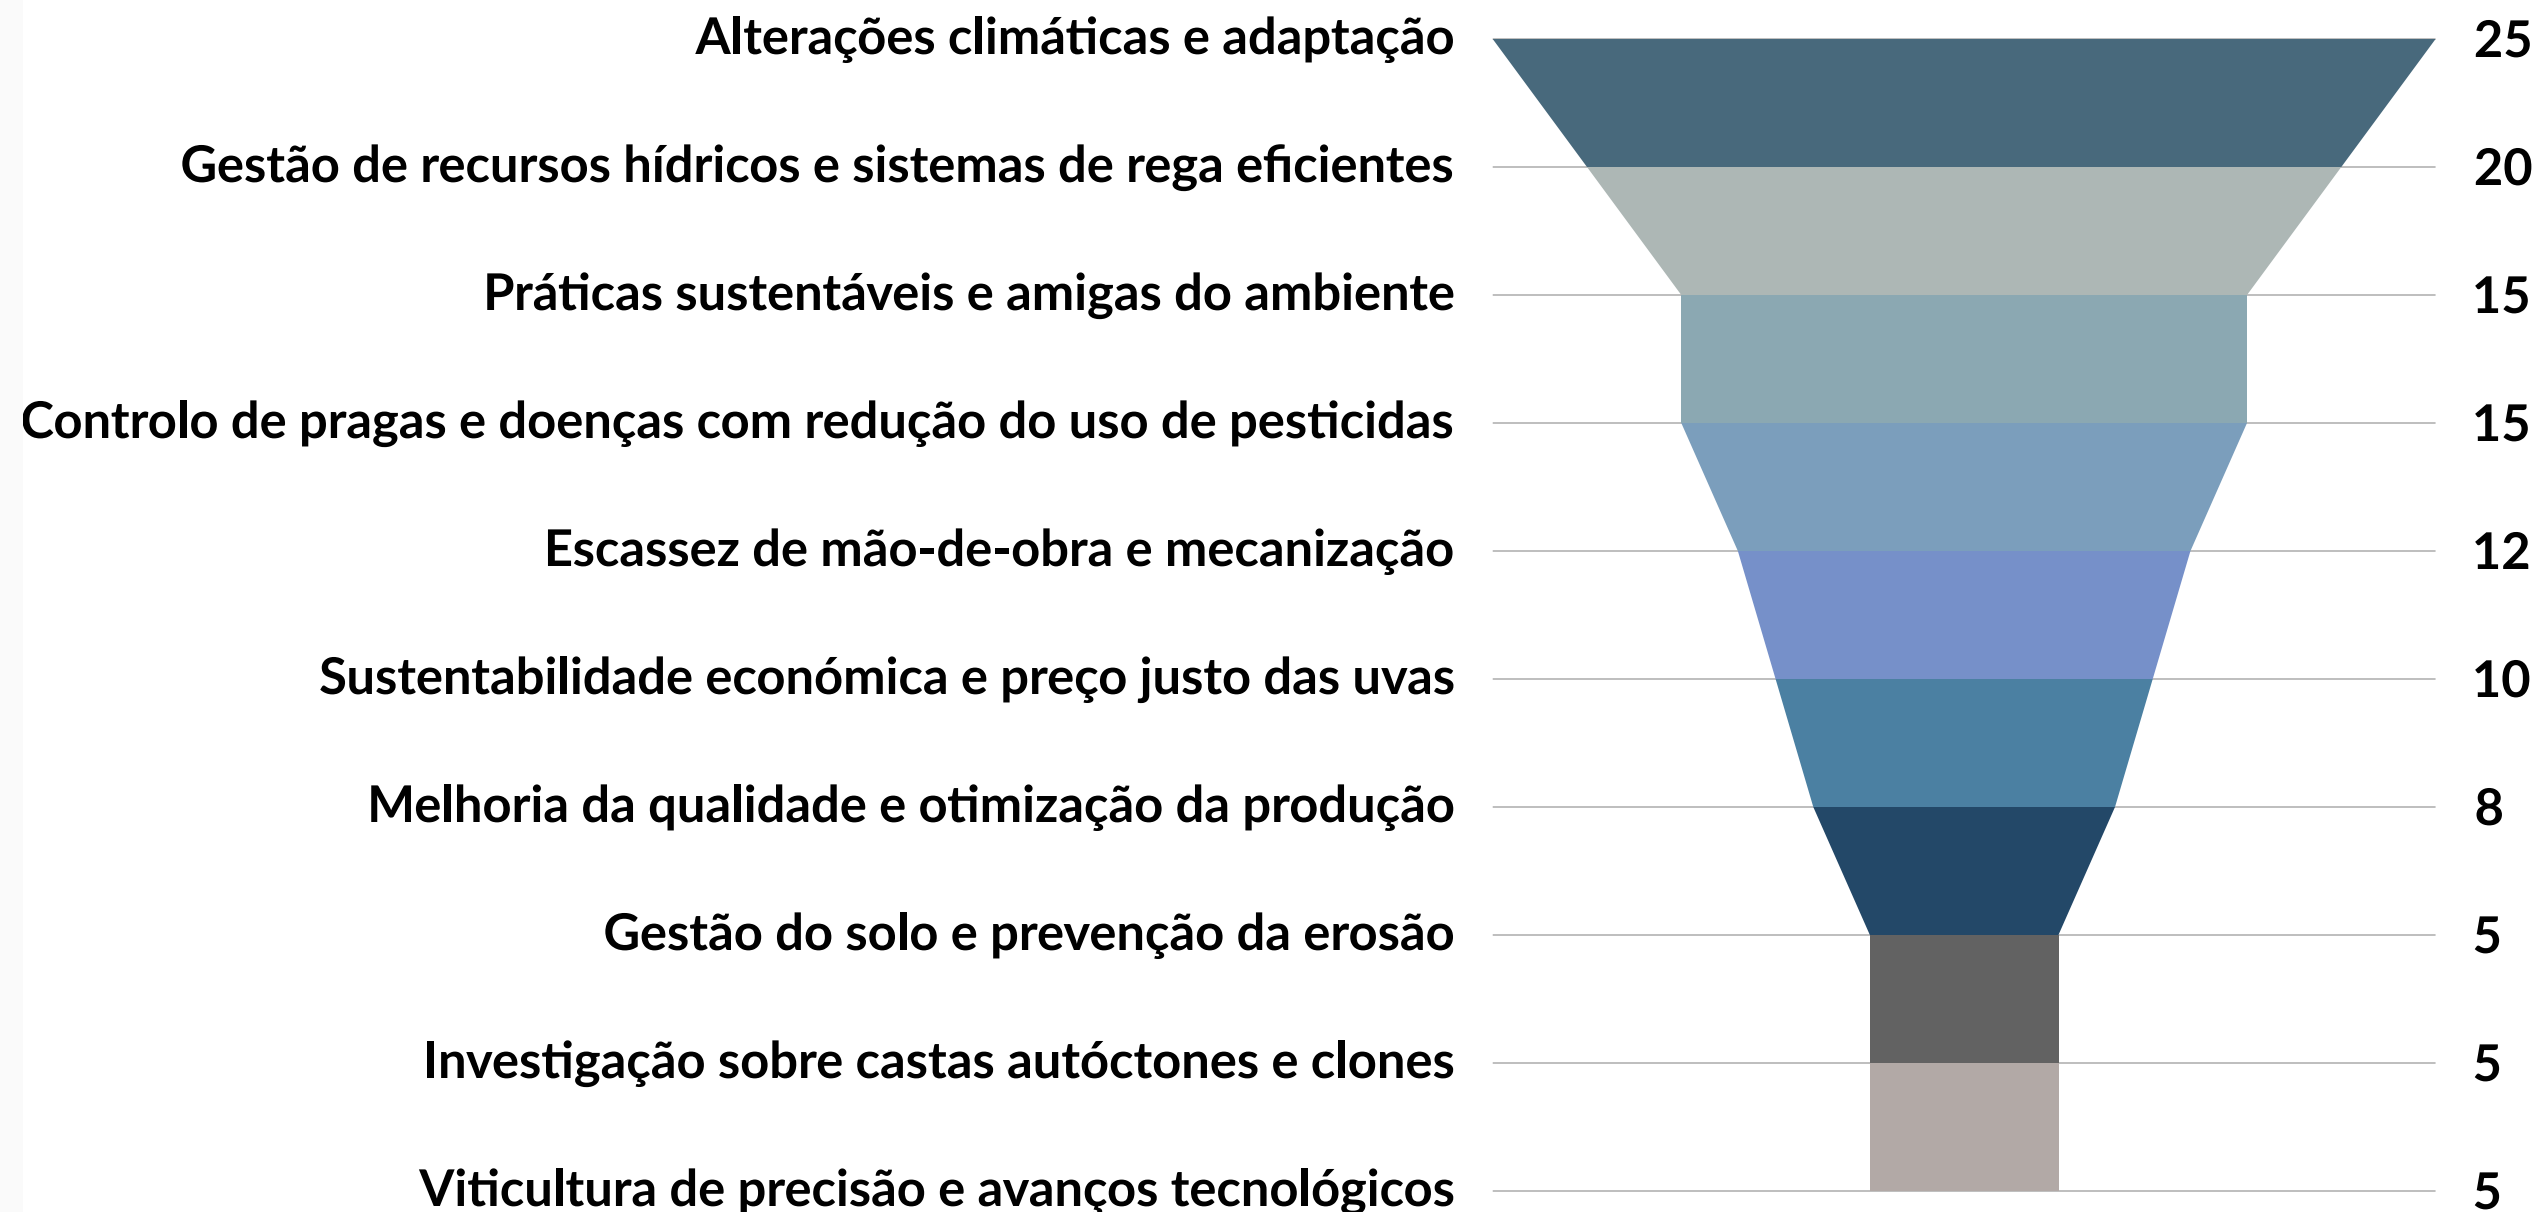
| | |
|---|---|
| Alterações climáticas e adaptação | 25 |
| Gestão de recursos hídricos e sistemas de rega eficientes | 20 |
| Práticas sustentáveis e amigas do ambiente | 15 |
| Controlo de pragas e doenças com redução do uso de pesticidas | 15 |
| Escassez de mão-de-obra e mecanização | 12 |
| Sustentabilidade económica e preço justo das uvas | 10 |
| Melhoria da qualidade e otimização da produção | 8 |
| Gestão do solo e prevenção da erosão | 5 |
| Investigação sobre castas autóctones e clones | 5 |
| Viticultura de precisão e avanços tecnológicos | 5 |